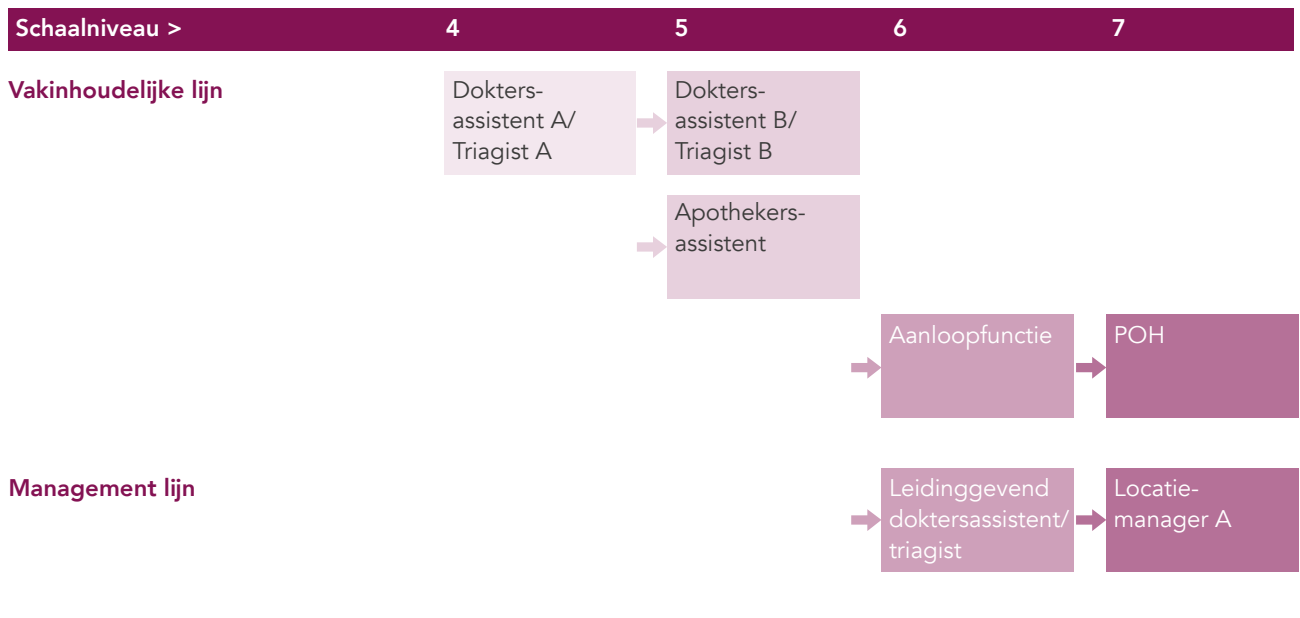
| Schaalniveau > | 4 | 5 | 6 | 7 |
|---|---|---|---|---|
| Vakinhoudelijke lijn | Doktersassistent A/ Triagist A | Doktersassistent B/ Triagist B | | |
| | | Apothekersassistent | | |
| | | | Aanloopfunctie | POH |
| Management lijn | | | Leidinggevend doktersassistent/ triagist | Locatiemanager A |